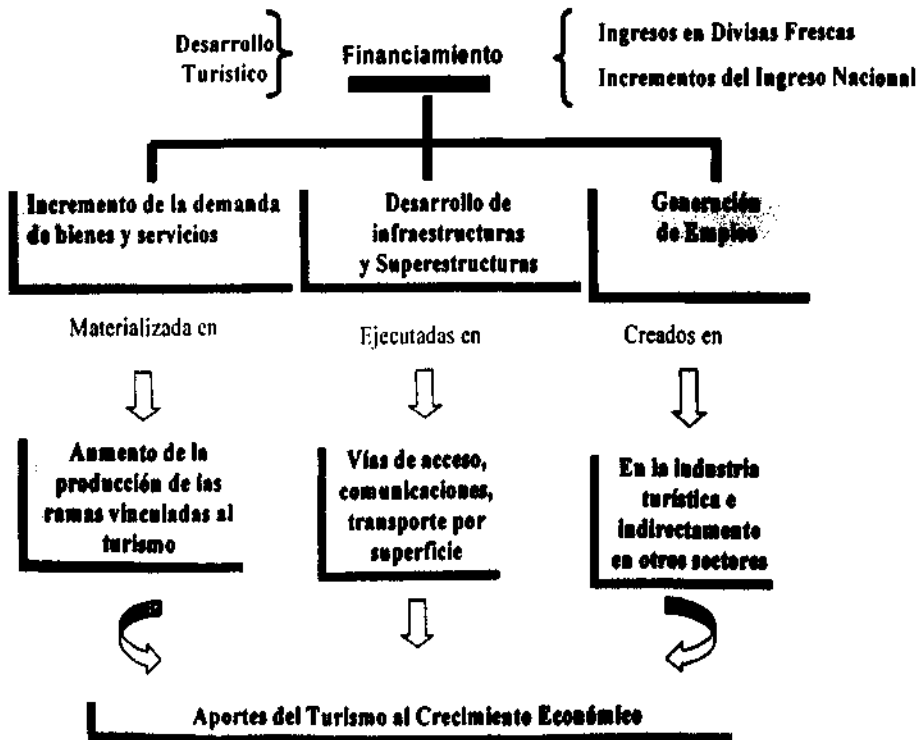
Desarrollo Turístico

Financiamiento

Ingresos en Divisas Frescas

Incrementos del Ingreso Nacional

Incremento de la demanda de bienes y servicios

Desarrollo de infraestructuras y Superestructuras

Generación de Empleo

Materializada en

Ejecutadas en

Creados en

Aumento de la producción de las ramas vinculadas al turismo

Vías de acceso, comunicaciones, transporte por superficie

En la industria turística e indirectamente en otros sectores

Aportes del Turismo al Crecimiento Económico